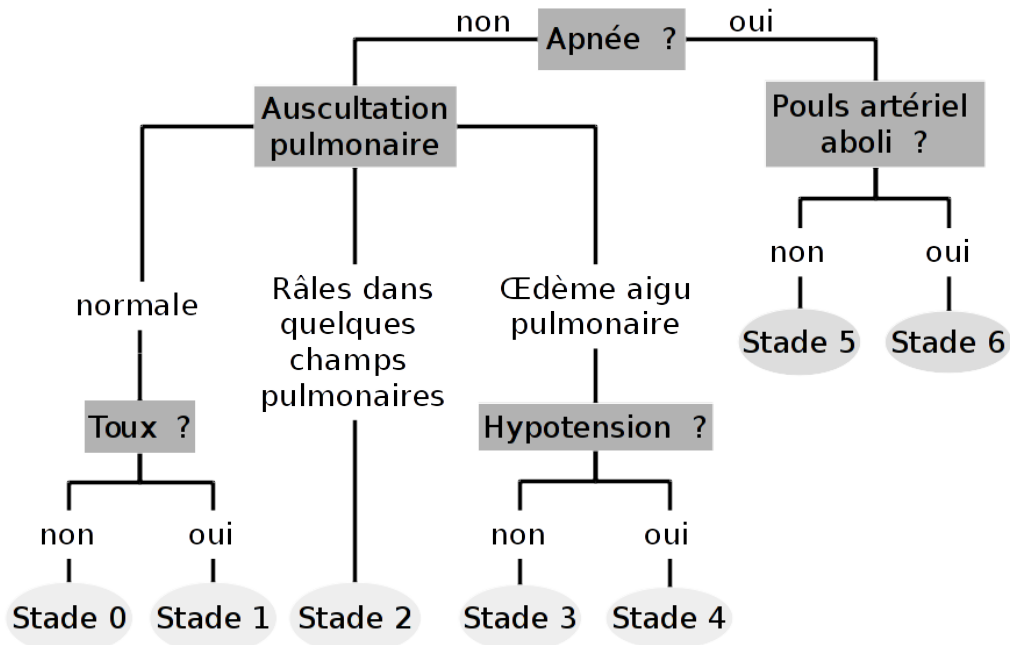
non Apnée ? oui

Auscultation pulmonaire

Pouls artériel aboli ?

non oui

Stade 5 Stade 6

normale

Râles dans quelques champs pulmonaires

Œdème aigu pulmonaire

Toux ?

Hypotension ?

non oui

non oui

Stade 0 Stade 1 Stade 2 Stade 3 Stade 4